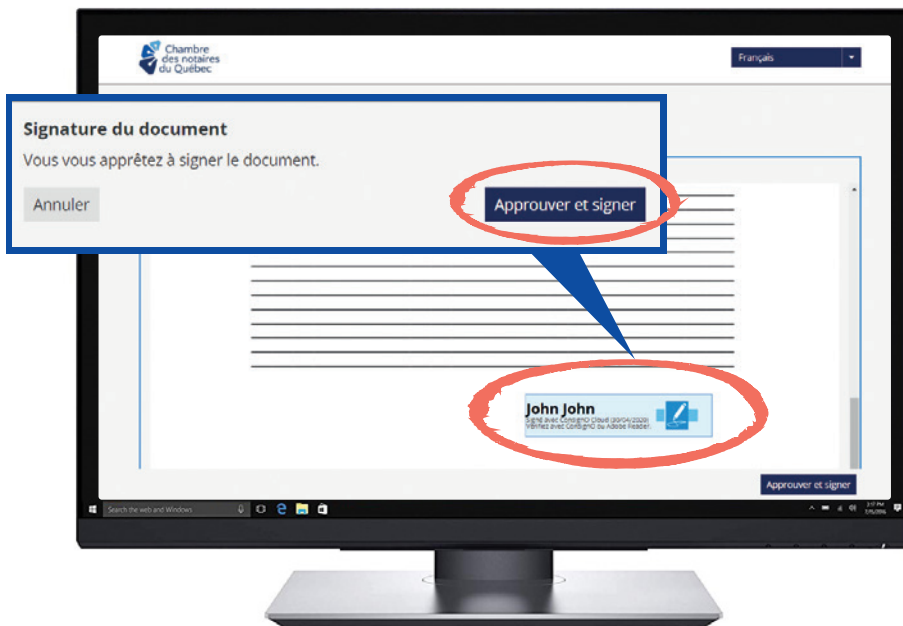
Chambre des notaires du Québec

Français

Signature du document

Vous vous apprêtez à signer le document.

Annuler

Approuver et signer

John John
Signé avec ConsignO Cloud (30/04/2020)
Vérifiez avec ConsignO ou Adobe Reader.

Approuver et signer

Search the web and Windows